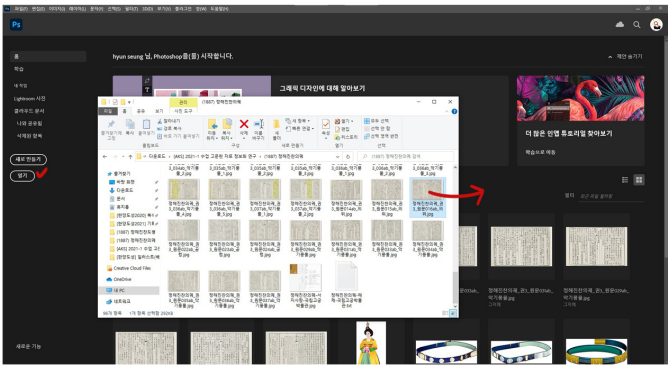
파일(F) 편집(E) 이미지(I) 레이어(L) 문자(Y) 선택(S) 필터(T) 3D(D) 보기(V) 창(W) 도움말(H)

Ps

홈

학습

내 파일

Lightroom 사진

클라우드 문서

나와 공유됨

삭제된 항목

새로 만들기

열기

hyun seung 님, Photoshop을(를) 시작합니다.

그래픽 디자인에 대해 알아보기

제안 숨기기

더 많은 인앱 튜토리얼 찾아보기

학습으로 이동

관리 (1887) 정헤전의아

파일 홈 공유 보기 사진 도구

즐겨찾기에 고정 복사 붙여넣기 잘라내기 경로 복사 바로 가기 붙여넣기

클립보드 구성 새로 만들기 열기 선택

이동 위치 복사 위치 삭제 이름 바꾸기 새 폴더 새 항목 빠른 연결 속성 열기 편집 히스토리 모두 선택 선택 안 함 선택 영역 반전

다운로드 > (A45) 2021 > 수업 고문헌 자료 정보화 연구 > (1887) 정헤전의아

(1887) 정헤전의아 검색

즐겨찾기 바탕 화면 다운로드 문서 사진 [한양도성2020] 투시 [한양도성2021] 기록 (1887) 정헤전의아 (1887) 정헤전의아 (A45) 2021 > 수업 고 [한양도성] 일러스트레 Creative Cloud Files OneDrive 내 PC 네트워크

정해전의아_권3_035a.jpg

96개 항목 1개 항목 선택함 292KB

검색 프로젝트 필터링

새로운 기능